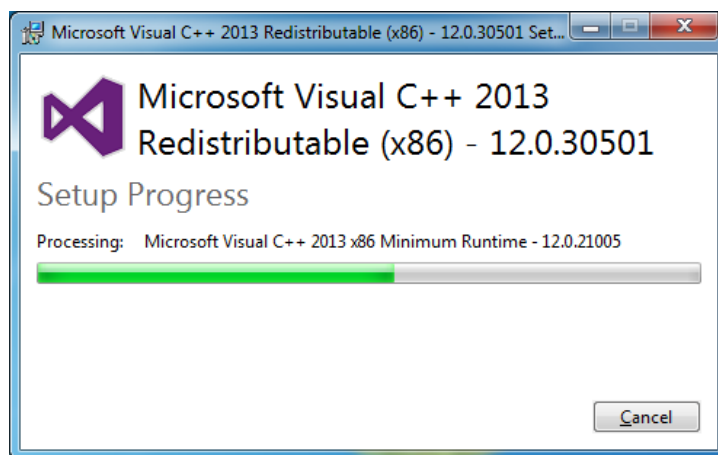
Microsoft Visual C++ 2013 Redistributable (x86) - 12.0.30501 Set...

Microsoft Visual C++ 2013 Redistributable (x86) - 12.0.30501

Setup Progress

Processing: Microsoft Visual C++ 2013 x86 Minimum Runtime - 12.0.21005

Cancel